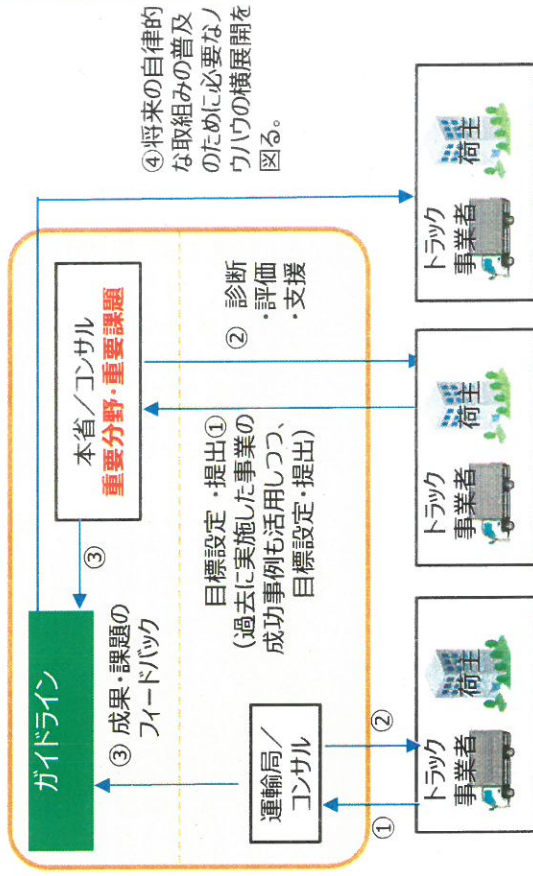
④将来の自律的な取組みの普及のために必要なノウハウの横展開を図る。

本省／コンサル
重要分野・重要課題

②診断・評価・支援

目標設定・提出①
（過去に実施した事業の成功事例も活用しつつ、目標設定・提出）

③

ガイドライン

③成果・課題のフィードバック

運輸局／コンサル

②

①

トラック事業者
荷主

トラック事業者
荷主

トラック事業者
荷主